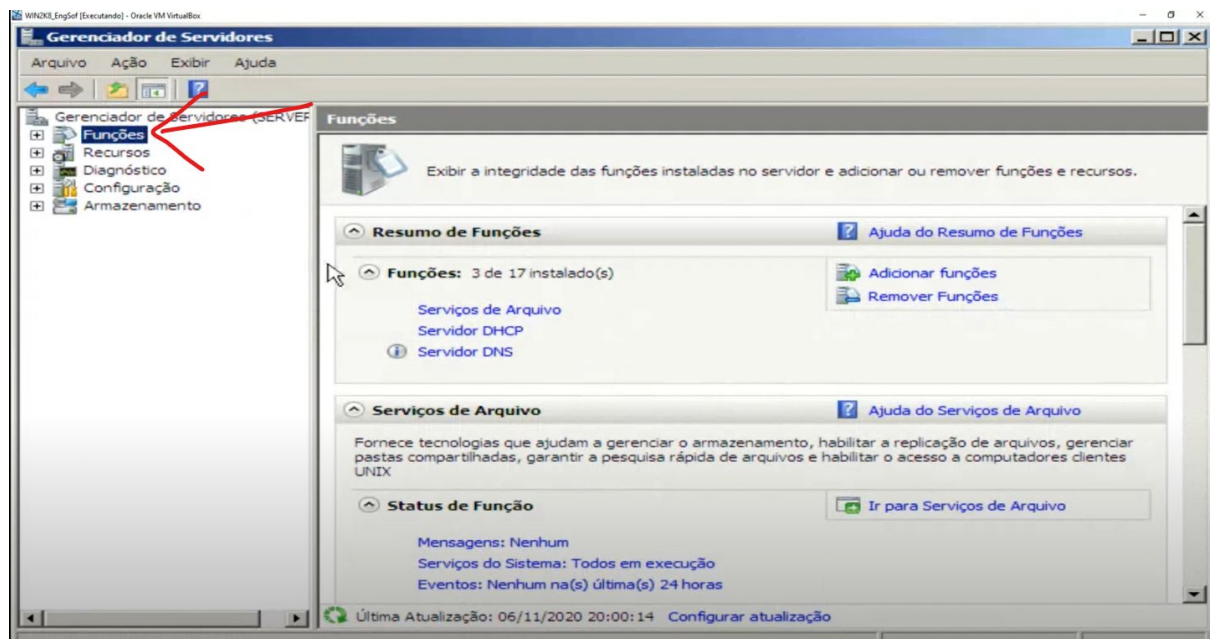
WIN2K8_EngSof [Executando] - Oracle VM VirtualBox

Gerenciador de Servidores

Arquivo Ação Exibir Ajuda

Gerenciador de Servidores (SERVEF
Funções
Recursos
Diagnóstico
Configuração
Armazenamento

Funções

Exibir a integridade das funções instaladas no servidor e adicionar ou remover funções e recursos.

Resumo de Funções

Ajuda do Resumo de Funções

Funções: 3 de 17 instalado(s)

Adicionar funções
Remover Funções

Serviços de Arquivo
Servidor DHCP
Servidor DNS

Serviços de Arquivo

Ajuda do Serviços de Arquivo

Fornece tecnologias que ajudam a gerenciar o armazenamento, habilitar a replicação de arquivos, gerenciar pastas compartilhadas, garantir a pesquisa rápida de arquivos e habilitar o acesso a computadores clientes UNIX

Status de Função

Ir para Serviços de Arquivo

Mensagens: Nenhum
Serviços do Sistema: Todos em execução
Eventos: Nenhum na(s) última(s) 24 horas

Última Atualização: 06/11/2020 20:00:14 Configurar atualização